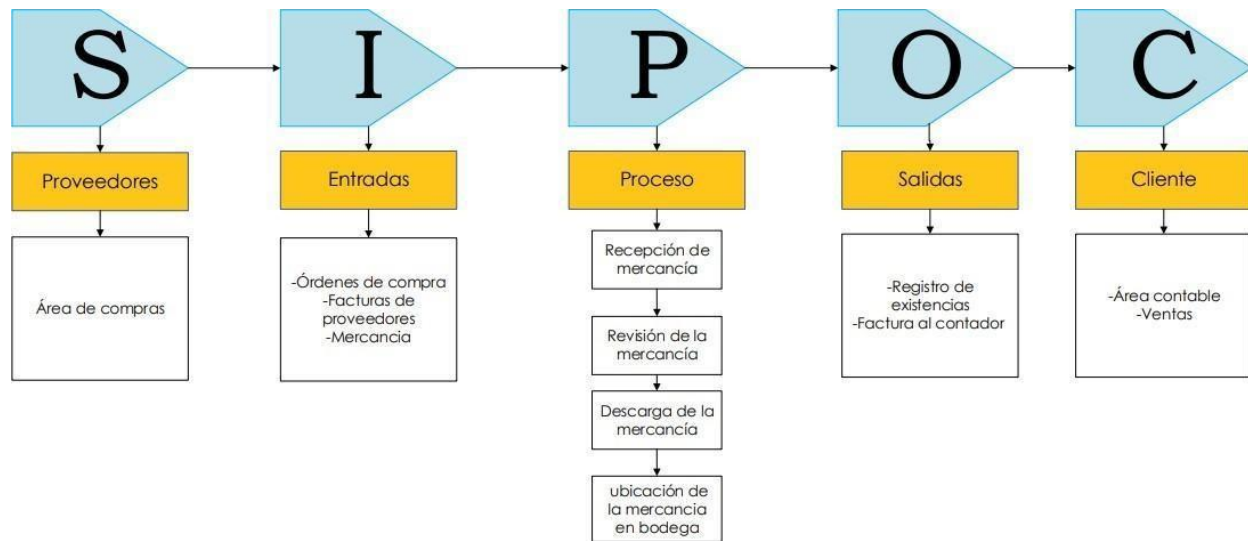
S

Proveedores

Área de compras

I

Entradas

-Órdenes de compra
-Facturas de proveedores
-Mercancia

P

Proceso

Recepción de mercancía

Revisión de la mercancía

Descarga de la mercancía

ubicación de la mercancia en bodega

O

Salidas

-Registro de existencias
-Factura al contador

C

Cliente

-Área contable
-Ventas